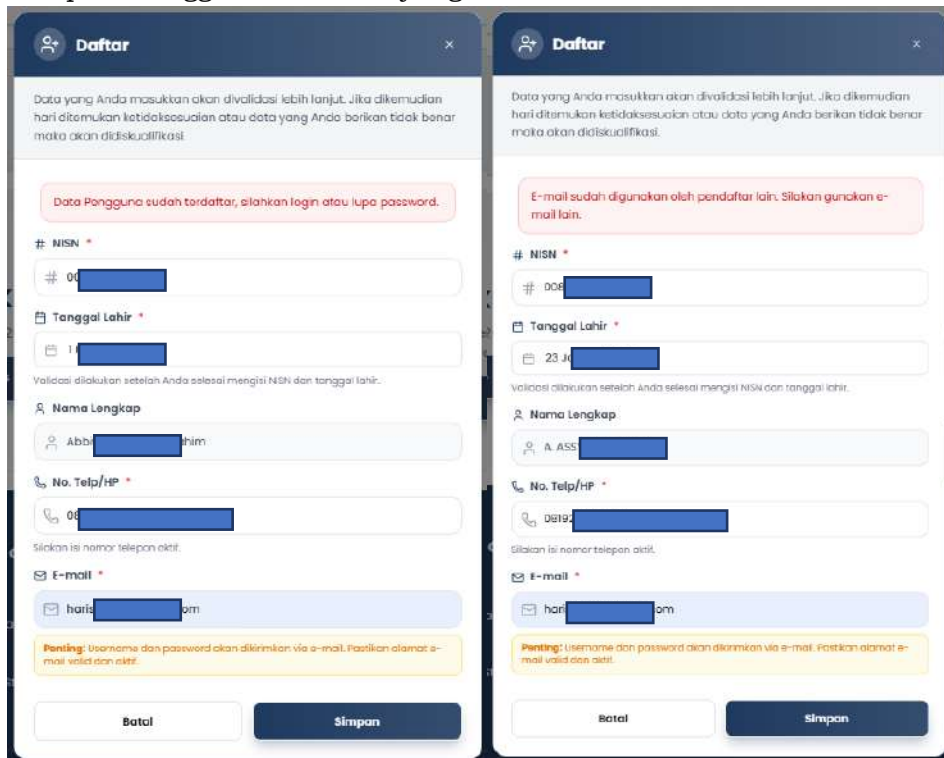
Daftar

×

Data yang Anda masukkan akan divalidasi lebih lanjut. Jika dikemudian hari ditemukan ketidaksesuaian atau data yang Anda berikan tidak benar maka akan didiskualifikasi.

Data Pengguna sudah terdaftar, silahkan login atau lupa password.

# NISN *

# 00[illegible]

Tanggal Lahir *

1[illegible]

Validasi dilakukan setelah Anda selesai mengisi NISN dan tanggal lahir.

Nama Lengkap

Abb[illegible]him

No. Telp/HP *

08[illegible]

Silakan isi nomor telepon aktif.

E-mail *

haris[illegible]om

Penting: Username dan password akan dikirimkan via e-mail. Pastikan alamat e-mail valid dan aktif.

Batal

Simpan

Daftar

×

Data yang Anda masukkan akan divalidasi lebih lanjut. Jika dikemudian hari ditemukan ketidaksesuaian atau data yang Anda berikan tidak benar maka akan didiskualifikasi.

E-mail sudah digunakan oleh pendaftar lain. Silakan gunakan e-mail lain.

# NISN *

# 006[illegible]

Tanggal Lahir *

23 J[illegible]

Validasi dilakukan setelah Anda selesai mengisi NISN dan tanggal lahir.

Nama Lengkap

A. ASS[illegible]

No. Telp/HP *

0819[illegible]

Silakan isi nomor telepon aktif.

E-mail *

hari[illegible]om

Penting: Username dan password akan dikirimkan via e-mail. Pastikan alamat e-mail valid dan aktif.

Batal

Simpan